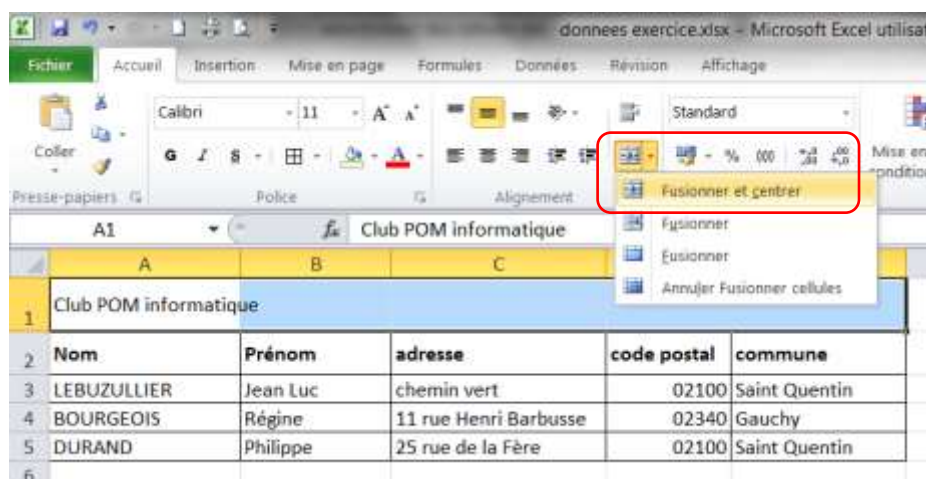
donnees exercice.xlsx - Microsoft Excel utilisat

Fichier Accueil Insertion Mise en page Formules Données Révision Affichage

Coller

Calibri 11 A A

G I S

Standard

% 000

Mise en ondition

Presse-papiers Police Alignement

Fusionner et centrer

Fusionner

Fusionner

Annuler Fusionner cellules

A1 Club POM informatique

| | A | B | C | D | E |
|---|---|---|---|---|---|
| 1 | Club POM informatique | | | | |
| 2 | Nom | Prénom | adresse | code postal | commune |
| 3 | LEBUZULLIER | Jean Luc | chemin vert | 02100 | Saint Quentin |
| 4 | BOURGEOIS | Régine | 11 rue Henri Barbusse | 02340 | Gauchy |
| 5 | DURAND | Philippe | 25 rue de la Fère | 02100 | Saint Quentin |
| 6 | | | | | |